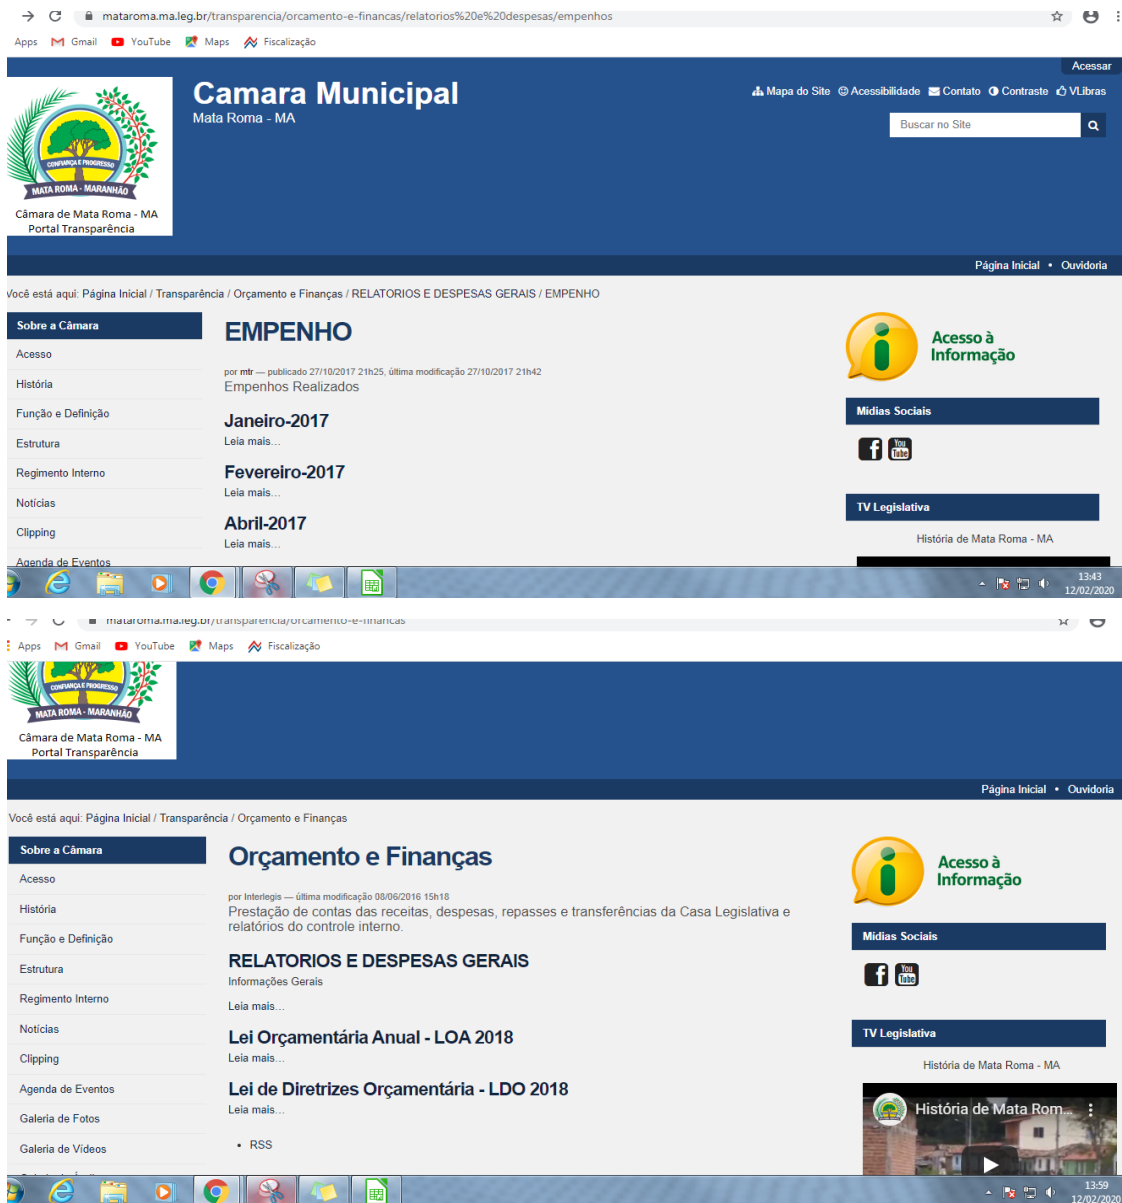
mataroma.ma.leg.br/transparencia/orcamento-e-financas/relatorios%20e%20despesas/empenhos

Apps Gmail YouTube Maps Fiscalização

Acessar

CONFIANÇA E PROGRESSO
MATA ROMA - MARANHÃO
Câmara de Mata Roma - MA
Portal Transparência

Camara Municipal
Mata Roma - MA

Mapa do Site Acessibilidade Contato Contraste VLibras

Buscar no Site

Página Inicial • Ouvidoria

Você está aqui: Página Inicial / Transparência / Orçamento e Finanças / RELATORIOS E DESPESAS GERAIS / EMPENHO

Sobre a Câmara
Acesso
História
Função e Definição
Estrutura
Regimento Interno
Notícias
Clipping
Agenda de Eventos

EMPENHO

por mtr — publicado 27/10/2017 21h25, última modificação 27/10/2017 21h42
Empenhos Realizados

Janeiro-2017
Leia mais...

Fevereiro-2017
Leia mais...

Abril-2017
Leia mais...

Acesso à Informação

Midias Sociais

TV Legislativa

História de Mata Roma - MA

13:43
12/02/2020

mataroma.ma.leg.br/transparencia/orcamento-e-financas

Apps Gmail YouTube Maps Fiscalização

CONFIANÇA E PROGRESSO
MATA ROMA - MARANHÃO
Câmara de Mata Roma - MA
Portal Transparência

Página Inicial • Ouvidoria

Você está aqui: Página Inicial / Transparência / Orçamento e Finanças

Sobre a Câmara
Acesso
História
Função e Definição
Estrutura
Regimento Interno
Notícias
Clipping
Agenda de Eventos
Galeria de Fotos
Galeria de Vídeos

Orçamento e Finanças

por Interlegis — última modificação 08/06/2016 15h18
Prestação de contas das receitas, despesas, repasses e transferências da Casa Legislativa e relatórios do controle interno.

RELATORIOS E DESPESAS GERAIS
Informações Gerais
Leia mais...

Lei Orçamentária Anual - LOA 2018
Leia mais...

Lei de Diretrizes Orçamentária - LDO 2018
Leia mais...

• RSS

Acesso à Informação

Midias Sociais

TV Legislativa

História de Mata Roma - MA

História de Mata Rom...

13:59
12/02/2020